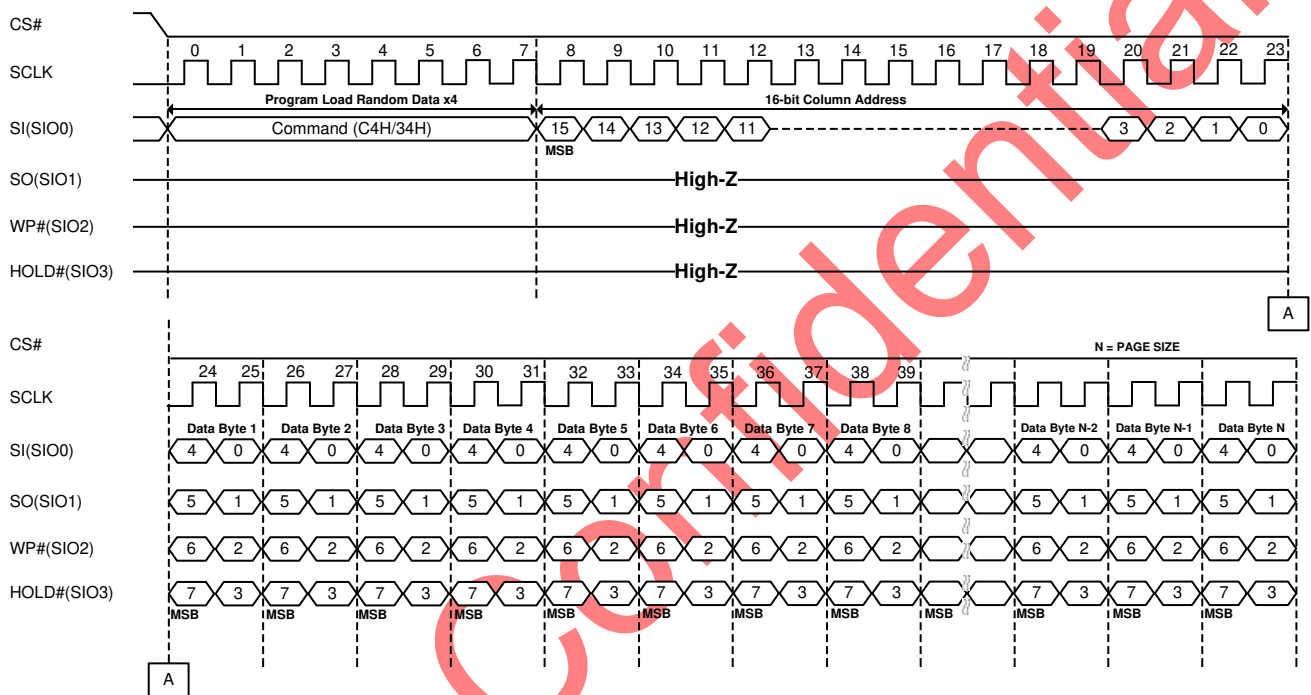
CS#

SCLK

0 1 2 3 4 5 6 7 8 9 10 11 12 13 14 15 16 17 18 19 20 21 22 23

Program Load Random Data x4

16-bit Column Address

SI(SIO0)

Command (C4H/34H)

15 14 13 12 11 3 2 1 0

MSB

SO(SIO1)

High-Z

WP#(SIO2)

High-Z

HOLD#(SIO3)

High-Z

A

CS#

N = PAGE SIZE

SCLK

24 25 26 27 28 29 30 31 32 33 34 35 36 37 38 39

Data Byte 1 Data Byte 2 Data Byte 3 Data Byte 4 Data Byte 5 Data Byte 6 Data Byte 7 Data Byte 8 Data Byte N-2 Data Byte N-1 Data Byte N

SI(SIO0)

4 0 4 0 4 0 4 0 4 0 4 0 4 0 4 0 4 0 4 0 4 0

SO(SIO1)

5 1 5 1 5 1 5 1 5 1 5 1 5 1 5 1 5 1 5 1 5 1

WP#(SIO2)

6 2 6 2 6 2 6 2 6 2 6 2 6 2 6 2 6 2 6 2 6 2

HOLD#(SIO3)

7 3 7 3 7 3 7 3 7 3 7 3 7 3 7 3 7 3 7 3 7 3

MSB MSB MSB MSB MSB MSB MSB MSB MSB MSB MSB MSB

A

Confidential